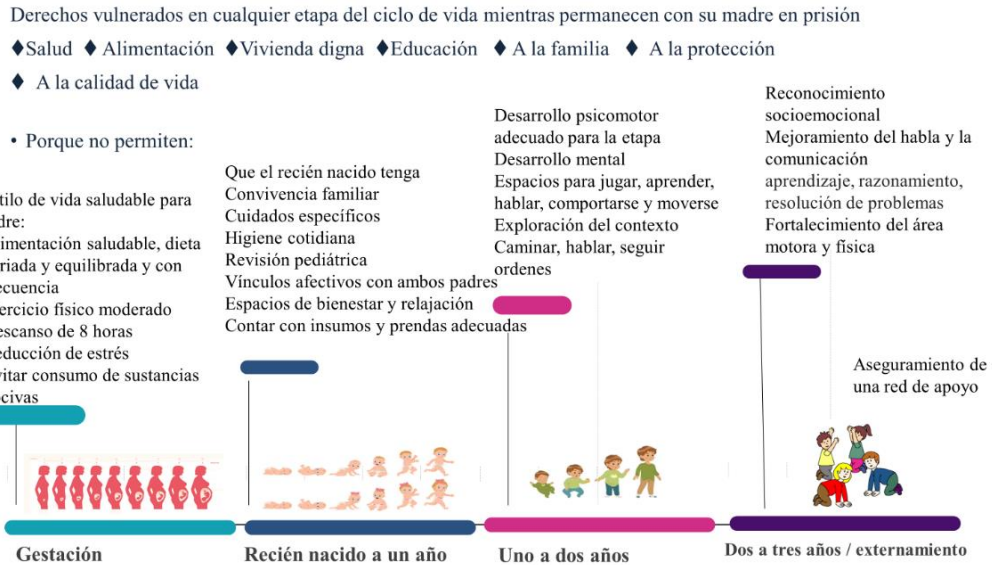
Derechos vulnerados en cualquier etapa del ciclo de vida mientras permanecen con su madre en prisión

♦Salud ♦ Alimentación ♦Vivienda digna ♦Educación ♦ A la familia ♦ A la protección ♦ A la calidad de vida

• Porque no permiten:

tilo de vida saludable para dre:
imentación saludable, dieta riada y equilibrada y con ecuencia
ercicio físico moderado
escanso de 8 horas
educción de estrés
vitar consumo de sustancias civas

Que el recién nacido tenga
Convivencia familiar
Cuidados específicos
Higiene cotidiana
Revisión pediátrica
Vínculos afectivos con ambos padres
Espacios de bienestar y relajación
Contar con insumos y prendas adecuadas

Desarrollo psicomotor adecuado para la etapa
Desarrollo mental
Espacios para jugar, aprender, hablar, comportarse y moverse
Exploración del contexto
Caminar, hablar, seguir ordenes

Reconocimiento socioemocional
Mejoramiento del habla y la comunicación
aprendizaje, razonamiento, resolución de problemas
Fortalecimiento del área motora y física

Aseguramiento de una red de apoyo

Gestación
Recién nacido a un año
Uno a dos años
Dos a tres años / externamiento